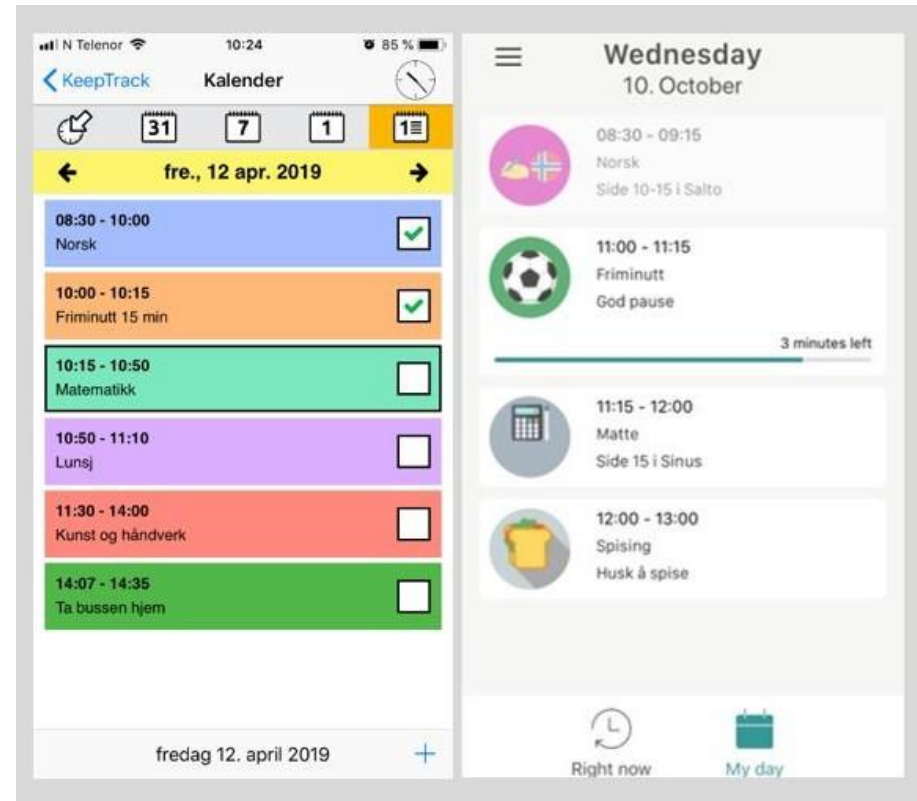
N Telenor 10:24 85 %
KeepTrack Kalender
31 7 1 1
fre., 12 apr. 2019
08:30 - 10:00
Norsk
10:00 - 10:15
Friminutt 15 min
10:15 - 10:50
Matematikk
10:50 - 11:10
Lunsj
11:30 - 14:00
Kunst og håndverk
14:07 - 14:35
Ta bussen hjem
fredag 12. april 2019 +

Wednesday
10. October
08:30 - 09:15
Norsk
Side 10-15 i Salto
11:00 - 11:15
Friminutt
God pause
3 minutes left
11:15 - 12:00
Matte
Side 15 i Sinus
12:00 - 13:00
Spising
Husk å spise
Right now
My day